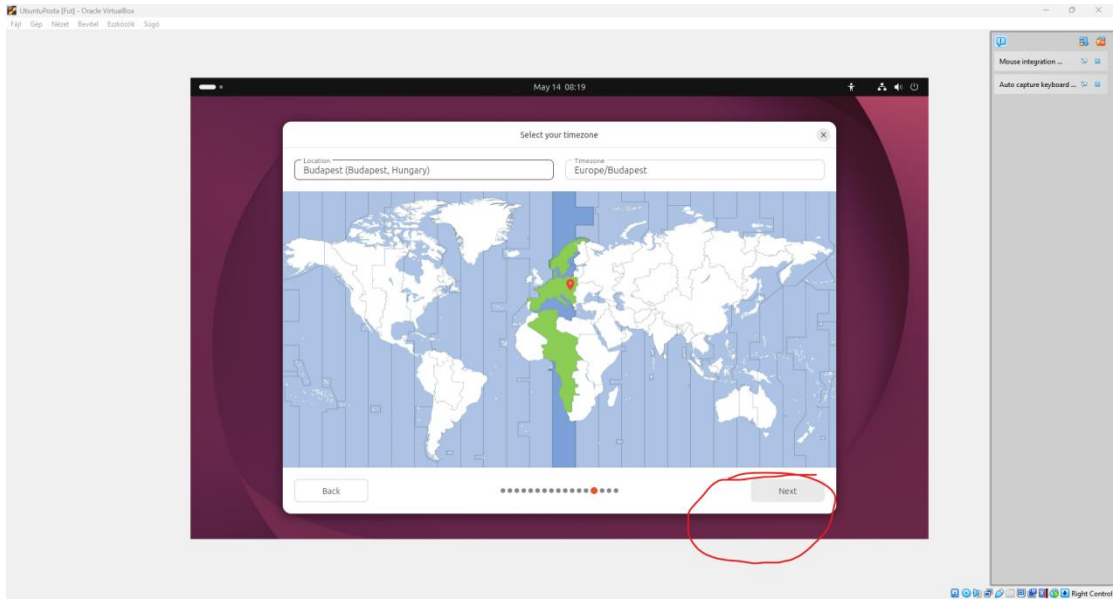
UbuntuPosta [Fut] - Oracle VirtualBox
Fájl Gép Nézet Bevitel Eszközök Súgó

May 14 08:19

Select your timezone

Location
Budapest (Budapest, Hungary)

Timezone
Europe/Budapest

Back

Next

Mouse integration ...

Auto capture keyboard ...

Right Control